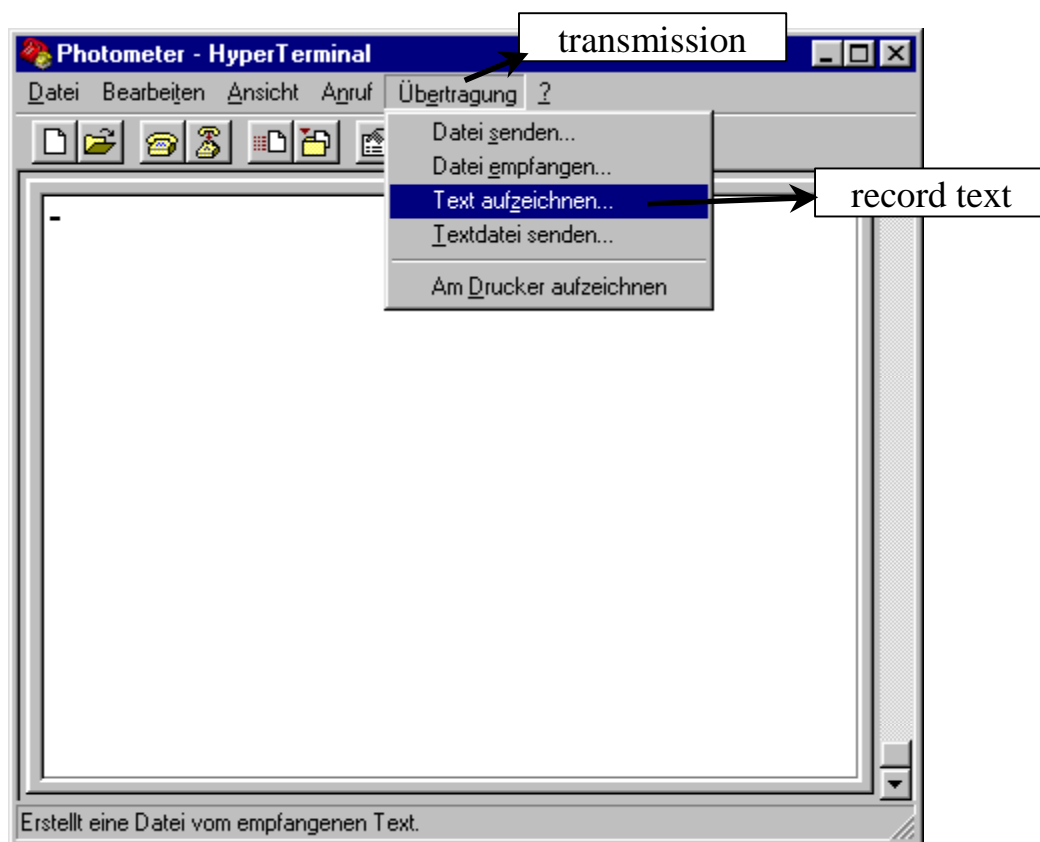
Photometer - HyperTerminal

transmission

Datei Bearbeiten Ansicht Anruf Übertragung ?

Datei senden...
Datei empfangen...
Text aufzeichnen...
Textdatei senden...
Am Drucker aufzeichnen

record text

-

Erstellt eine Datei vom empfangenen Text.